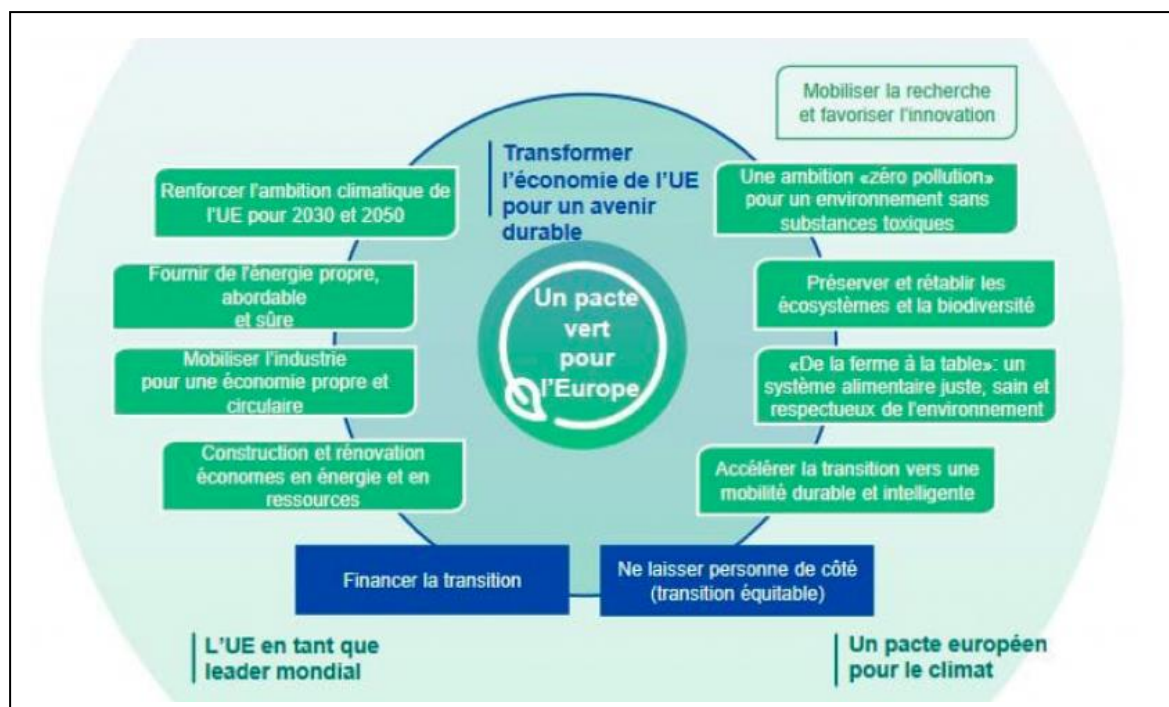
Mobiliser la recherche et favoriser l'innovation

Transformer l'économie de l'UE pour un avenir durable

Renforcer l'ambition climatique de l'UE pour 2030 et 2050

Une ambition «zéro pollution» pour un environnement sans substances toxiques

Fournir de l'énergie propre, abordable et sûre

Un pacte vert pour l'Europe

Préserver et rétablir les écosystèmes et la biodiversité

Mobiliser l'industrie pour une économie propre et circulaire

«De la ferme à la table»: un système alimentaire juste, sain et respectueux de l'environnement

Construction et rénovation économes en énergie et en ressources

Accélérer la transition vers une mobilité durable et intelligente

Financer la transition

Ne laisser personne de côté (transition équitable)

L'UE en tant que leader mondial

Un pacte européen pour le climat